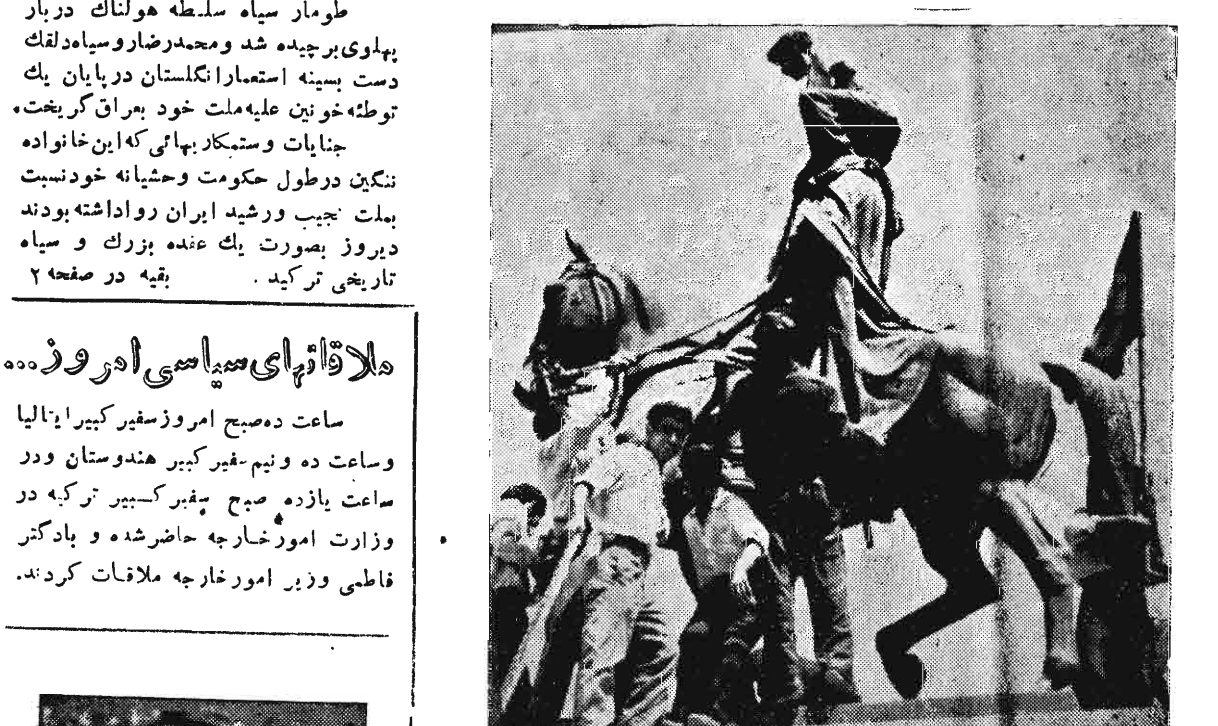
طومار سیاه سلطه هولناك دربار پهلوی برچیده شد ومحمدرضا رو سیاه دلقك دست بسینه استعمار انگلستان در پایان یك توطئه خونین علیه ملت خود بعراق گریخت.
جنایات وستمکاریهائی که این خانواده ننگین درطول حکومت وحشیانه خودنسبت بملت نجیب ورشید ایران روا داشته بودند دیروز بصورت یك عقده بزرك و سیاه تاریخی ترکید . بقیه در صفحه ۲

ملاقاتهای سیاسی امروز...

ساعت ده صبح امروز سفیر کبیر ایتالیا وساعت ده و نیم سفیر کبیر هندوستان ودر ساعت یازده صبح سفیر کبیر ترکیه در وزارت امور خارجه حاضر شده و بادکتر فاطمی وزیر امور خارجه ملاقات کردند.